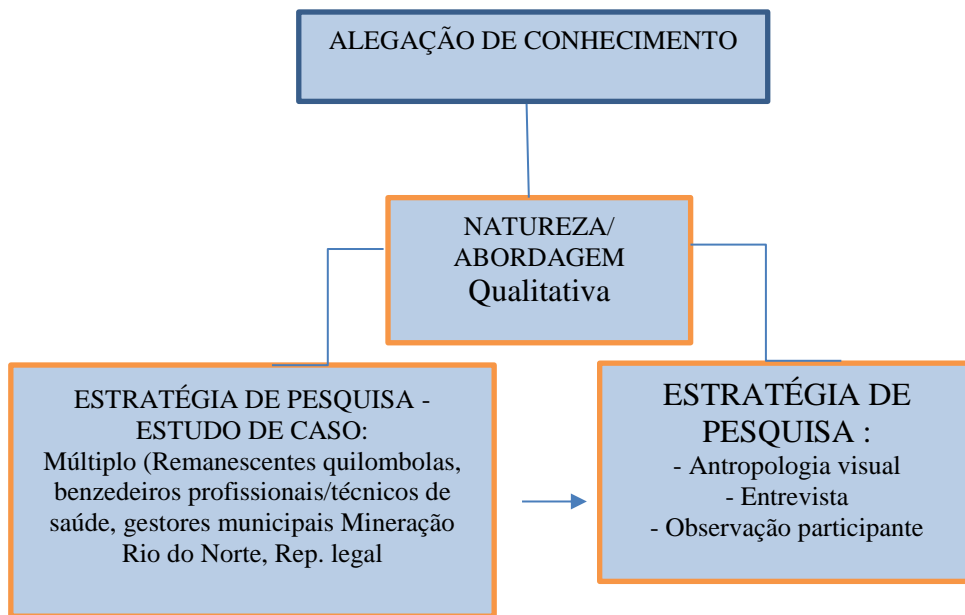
ALEGAÇÃO DE CONHECIMENTO

NATUREZA/
ABORDAGEM
Qualitativa

ESTRATÉGIA DE PESQUISA - ESTUDO DE CASO:
Múltiplo (Remanescentes quilombolas, benzedeiros profissionais/técnicos de saúde, gestores municipais Mineração Rio do Norte, Rep. legal

ESTRATÉGIA DE PESQUISA :
- Antropologia visual
- Entrevista
- Observação participante